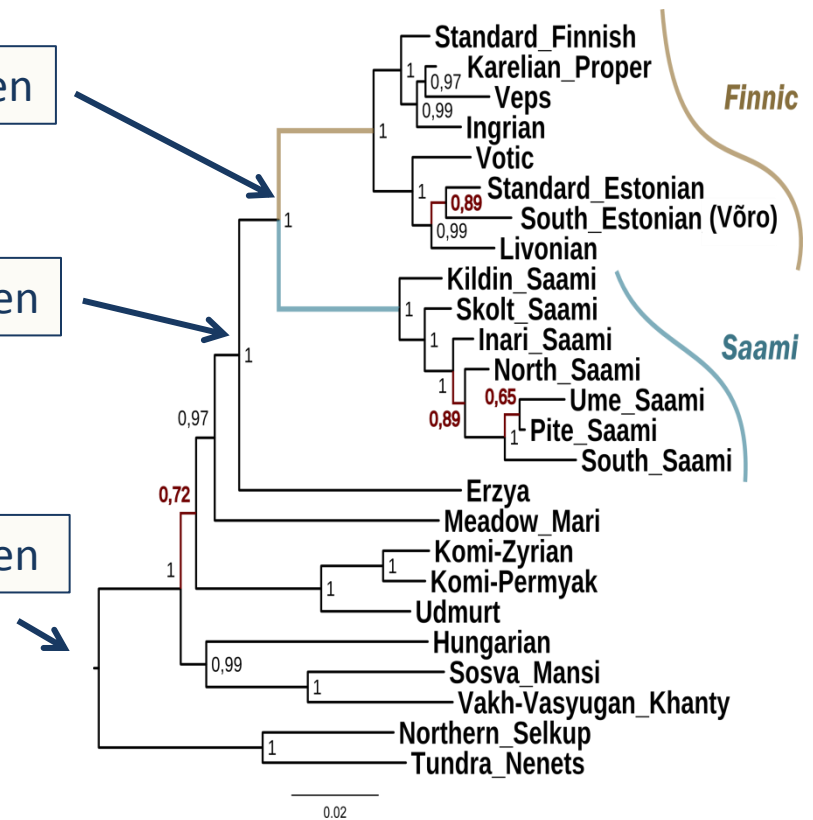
en

en

en

Standard_Finnish
Karelian_Proper
Veps
Ingrian
Votic
Standard_Estonian
South_Estonian (Võro)
Livonian
Kildin_Saami
Skolt_Saami
Inari_Saami
North_Saami
Ume_Saami
Pite_Saami
South_Saami
Erzya
Meadow_Mari
Komi-Zyrian
Komi-Permyak
Udmurt
Hungarian
Sosva_Mansi
Vakh-Vasyugan_Khanty
Northern_Selkup
Tundra_Nenets

Finnic

Saami

1
0,97
0,99
1
1
0,89
0,99
1
1
1
1
0,65
0,89
1
1
0,97
0,72
1
1
1
0,99
1
1

0.02